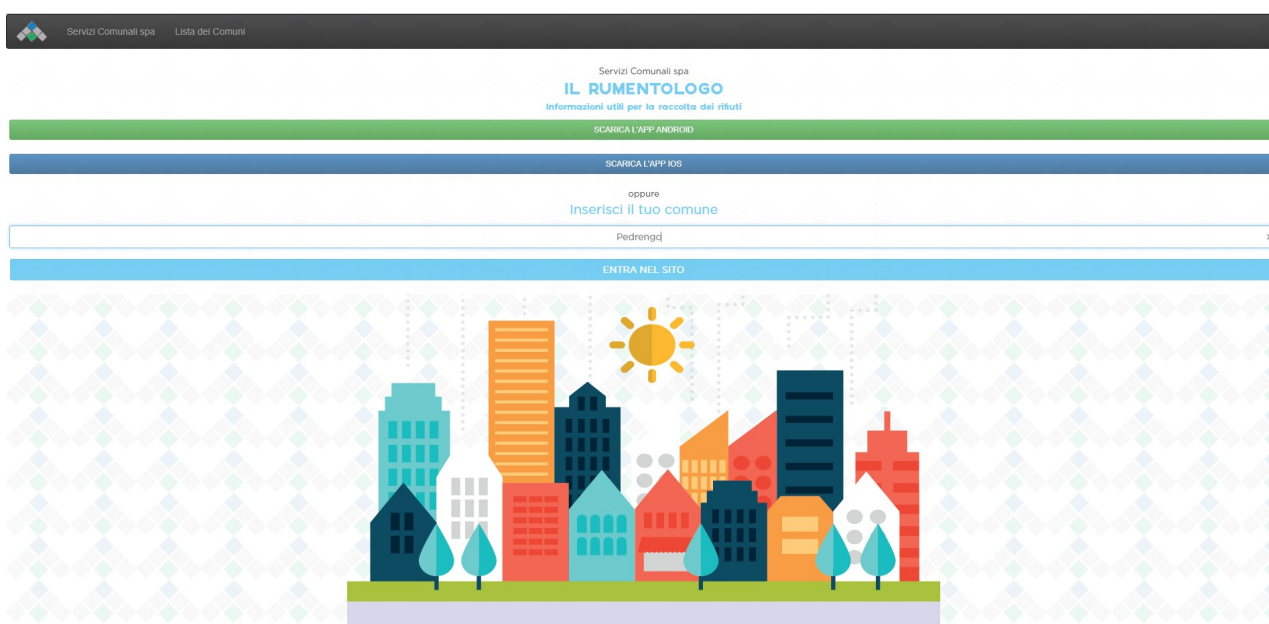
Servizi Comunali spa Lista dei Comuni

Servizi Comunali spa

IL RUMENTOLOGO

Informazioni utili per la raccolta dei rifiuti

SCARICA L'APP ANDROID

SCARICA L'APP IOS

oppure

Inserisci il tuo comune

Pedrengo

ENTRA NEL SITO